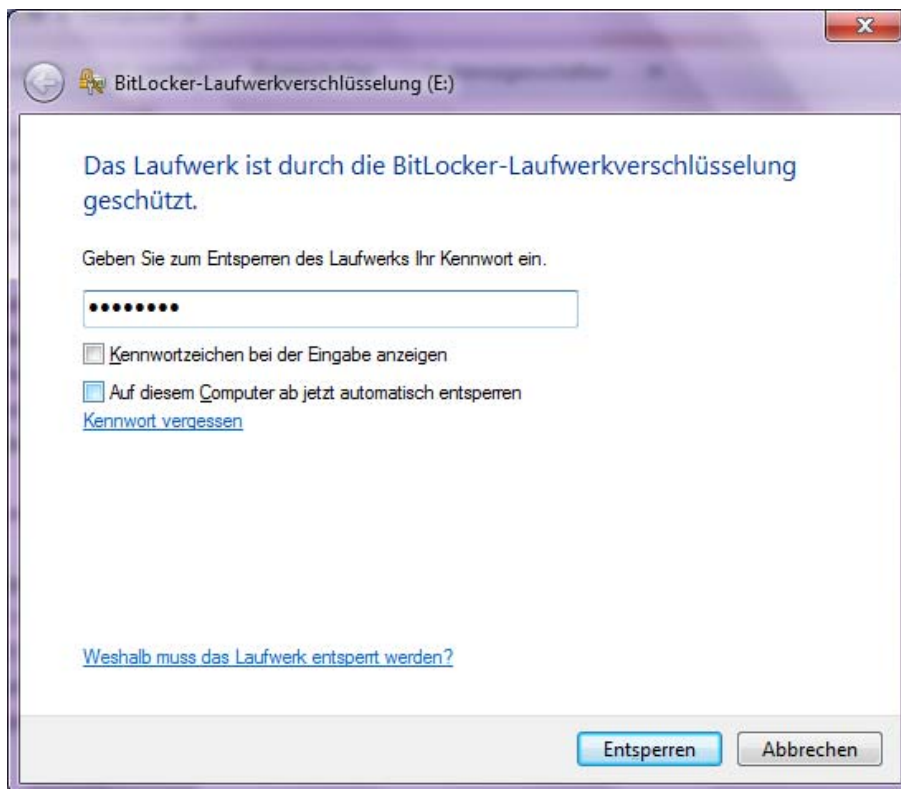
BitLocker-Laufwerkverschlüsselung (E:)

Das Laufwerk ist durch die BitLocker-Laufwerkverschlüsselung geschützt.

Geben Sie zum Entsperren des Laufwerks Ihr Kennwort ein.

••••••••

Kennwortzeichen bei der Eingabe anzeigen

Auf diesem Computer ab jetzt automatisch entsperren

Kennwort vergessen

Weshalb muss das Laufwerk entsperrt werden?

Entsperren

Abbrechen